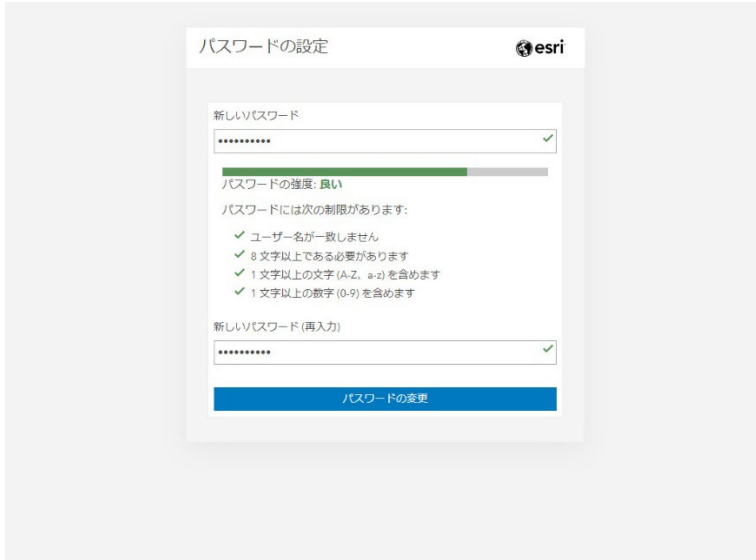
パスワードの設定

esri

新しいパスワード

•••••••••••

パスワードの強度: 良い

パスワードには次の制限があります:

ユーザー名が一致しません
8 文字以上である必要があります
1 文字以上の文字 (A-Z、a-z) を含めます
1 文字以上の数字 (0-9) を含めます

新しいパスワード (再入力)

•••••••••••

パスワードの変更